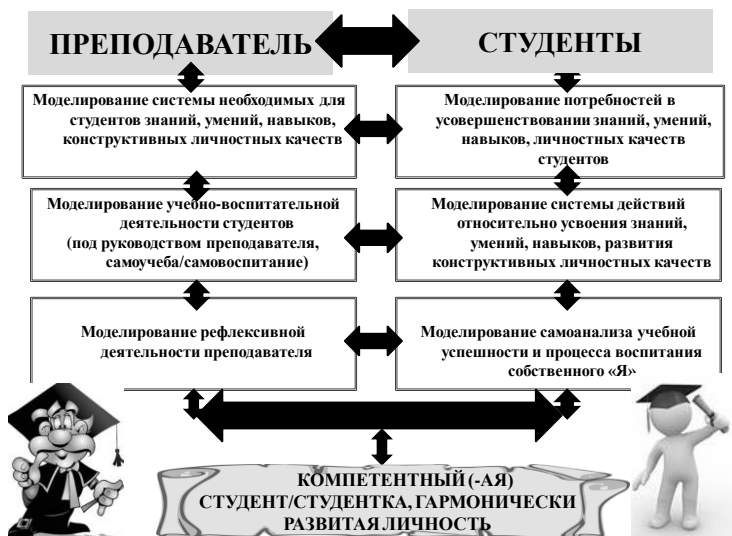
ПРЕПОДАВАТЕЛЬ

СТУДЕНТЫ

Моделирование системы необходимых для студентов знаний, умений, навыков, конструктивных личностных качеств

Моделирование потребностей в усовершенствовании знаний, умений, навыков, личностных качеств студентов

Моделирование учебно-воспитательной деятельности студентов (под руководством преподавателя, самоучеба/самовоспитание)

Моделирование системы действий относительно усвоения знаний, умений, навыков, развития конструктивных личностных качеств

Моделирование рефлексивной деятельности преподавателя

Моделирование самоанализа учебной успешности и процесса воспитания собственного «Я»

КОМПЕТЕНТНЫЙ (-АЯ) СТУДЕНТ/СТУДЕНТКА, ГАРМОНИЧЕСКИ РАЗВИТАЯ ЛИЧНОСТЬ